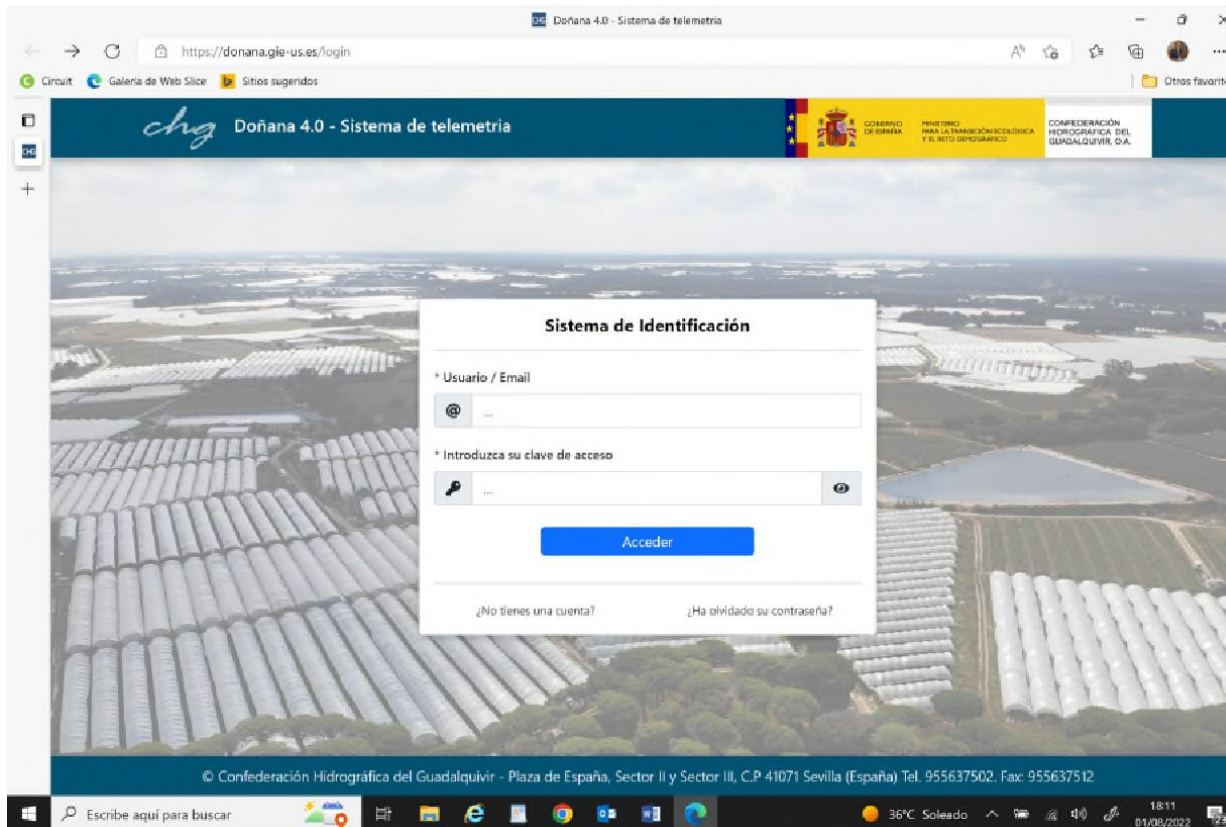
Doñana 4.0 - Sistema de telemetria

https://donana.gie-us.es/login

Circuit Galería de Web Slice Sitios sugeridos

Otros favorito

chg Doñana 4.0 - Sistema de telemetria

GOBIERNO DE ESPAÑA MINISTERIO PARA LA TRANSICIÓN ECOLÓGICA Y EL RETO DEMOGRÁFICO CONFEDERACIÓN HIDROGRÁFICA DEL GUADALQUIVIR, O.A.

Sistema de Identificación

* Usuario / Email

* Introduzca su clave de acceso

Acceder

¿No tienes una cuenta?

¿Ha olvidado su contraseña?

© Confederación Hidrográfica del Guadalquivir - Plaza de España, Sector II y Sector III, C.P 41071 Sevilla (España) Tel. 955637502. Fax: 955637512

Escribe aquí para buscar

36°C Soleado

18:11
01/08/2022